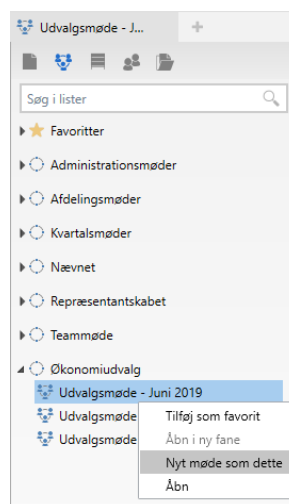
Udvalgsmøde - J...

+

Søg i lister

Favoritter

Administrationsmøder

Afdelingsmøder

Kvartalsmøder

Nævnet

Repræsentantskabet

Teammøde

Økonomiudvalg

Udvalgsmøde - Juni 2019

Udvalgsmøde

Udvalgsmøde

Tilføj som favorit

Åbn i ny fane

Nyt møde som dette

Åbn